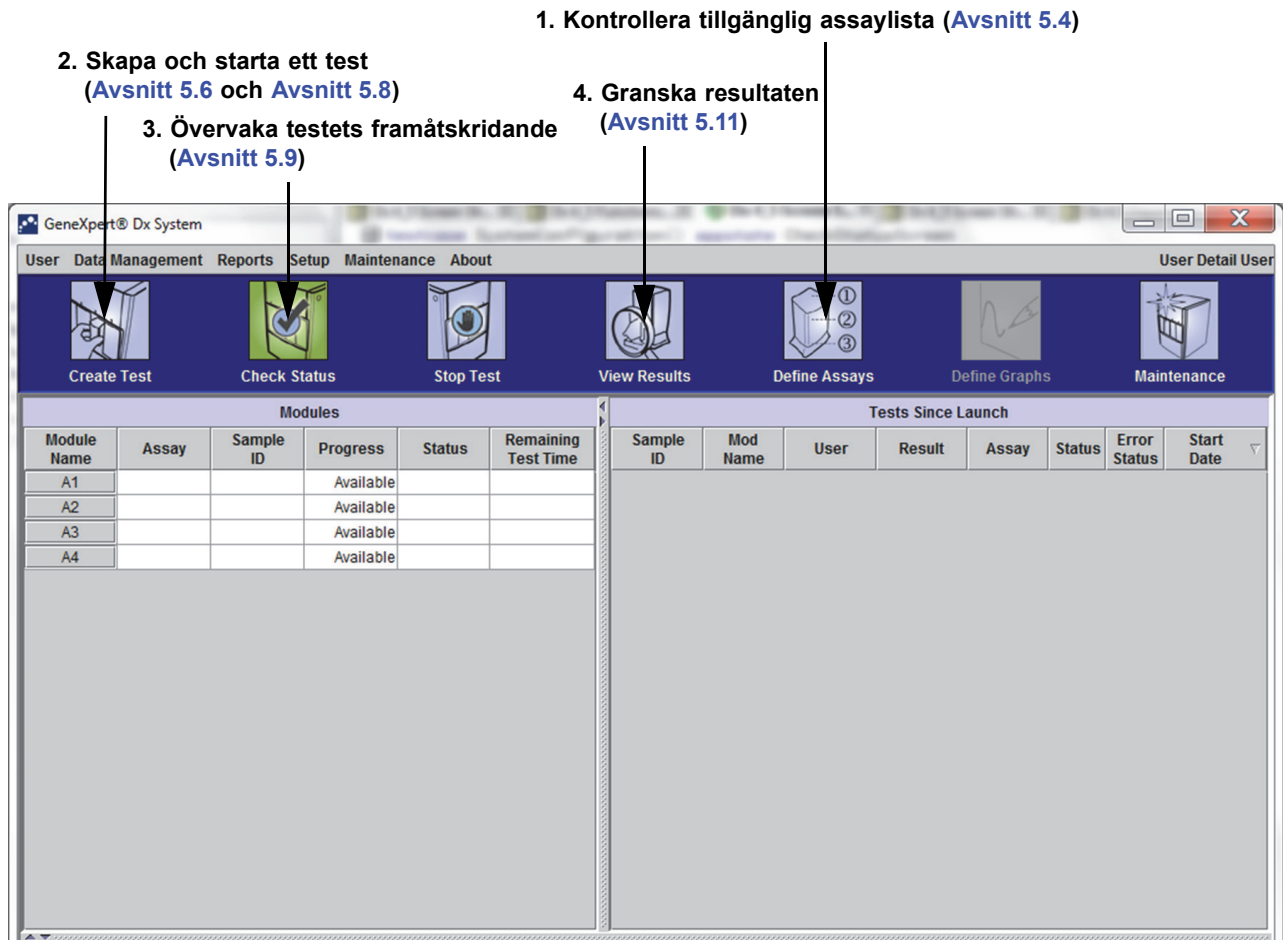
1. Kontrollera tillgänglig assaylista (Avsnitt 5.4)

2. Skapa och starta ett test (Avsnitt 5.6 och Avsnitt 5.8)

3. Övervaka testets framåtskridande (Avsnitt 5.9)

4. Granska resultaten (Avsnitt 5.11)

GeneXpert® Dx System

User Data Management Reports Setup Maintenance About

User Detail User

Create Test Check Status Stop Test View Results Define Assays Define Graphs Maintenance

Modules

| Module Name | Assay | Sample ID | Progress | Status | Remaining Test Time |
|---|---|---|---|---|---|
| A1 | | | Available | | |
| A2 | | | Available | | |
| A3 | | | Available | | |
| A4 | | | Available | | |

Tests Since Launch

| Sample ID | Mod Name | User | Result | Assay | Status | Error Status | Start Date |
|---|---|---|---|---|---|---|---|